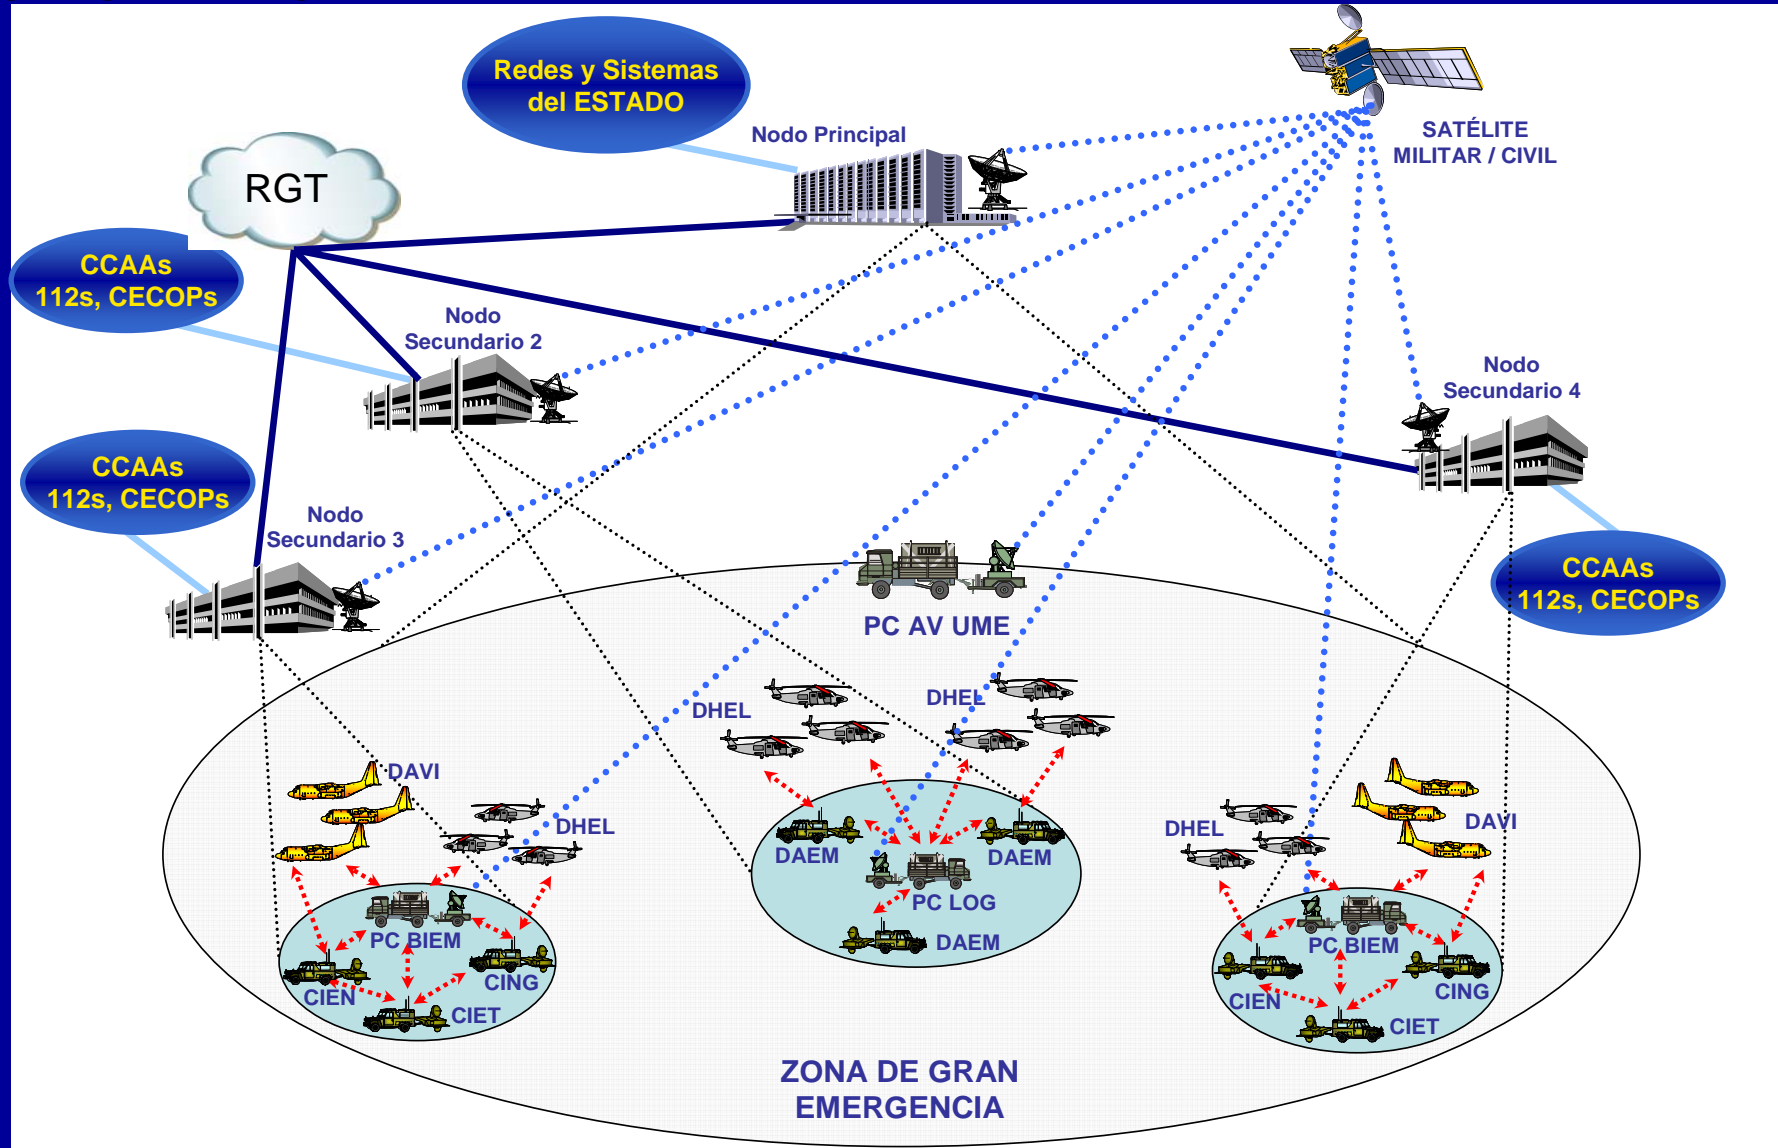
Redes y Sistemas del ESTADO

Nodo Principal

SATÉLITE MILITAR / CIVIL

RGT

CCAAs 112s, CECOPs

Nodo Secundario 2

Nodo Secundario 4

CCAAs 112s, CECOPs

Nodo Secundario 3

CCAAs 112s, CECOPs

PC AV UME

DHEL

DHEL

DAVI

DHEL

DAEM

DAEM

PC LOG

DAEM

DHEL

DAVI

PC BIEM

CING

CIEN

CIET

PC BIEM

CIEN

CING

CIET

ZONA DE GRAN EMERGENCIA